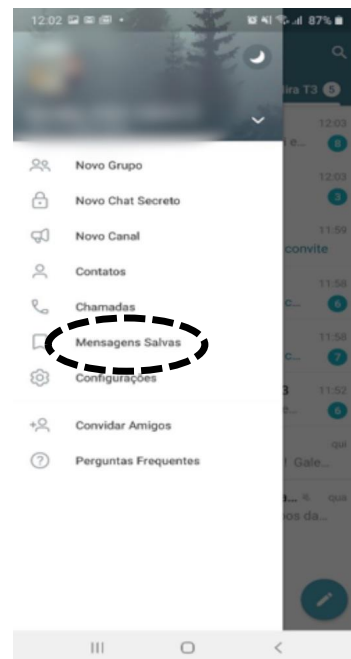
12:02 87%

ira T3 5

12:03
n e... 8

12:03
3

11:59
convite

11:58
c... 6

11:58
c... 7

11:52
3
e... 6

qui
! Gale...

qui
a...
os da...

Novo Grupo

Novo Chat Secreto

Novo Canal

Contatos

Chamadas

Mensagens Salvas

Configurações

Convidar Amigos

Perguntas Frequentes